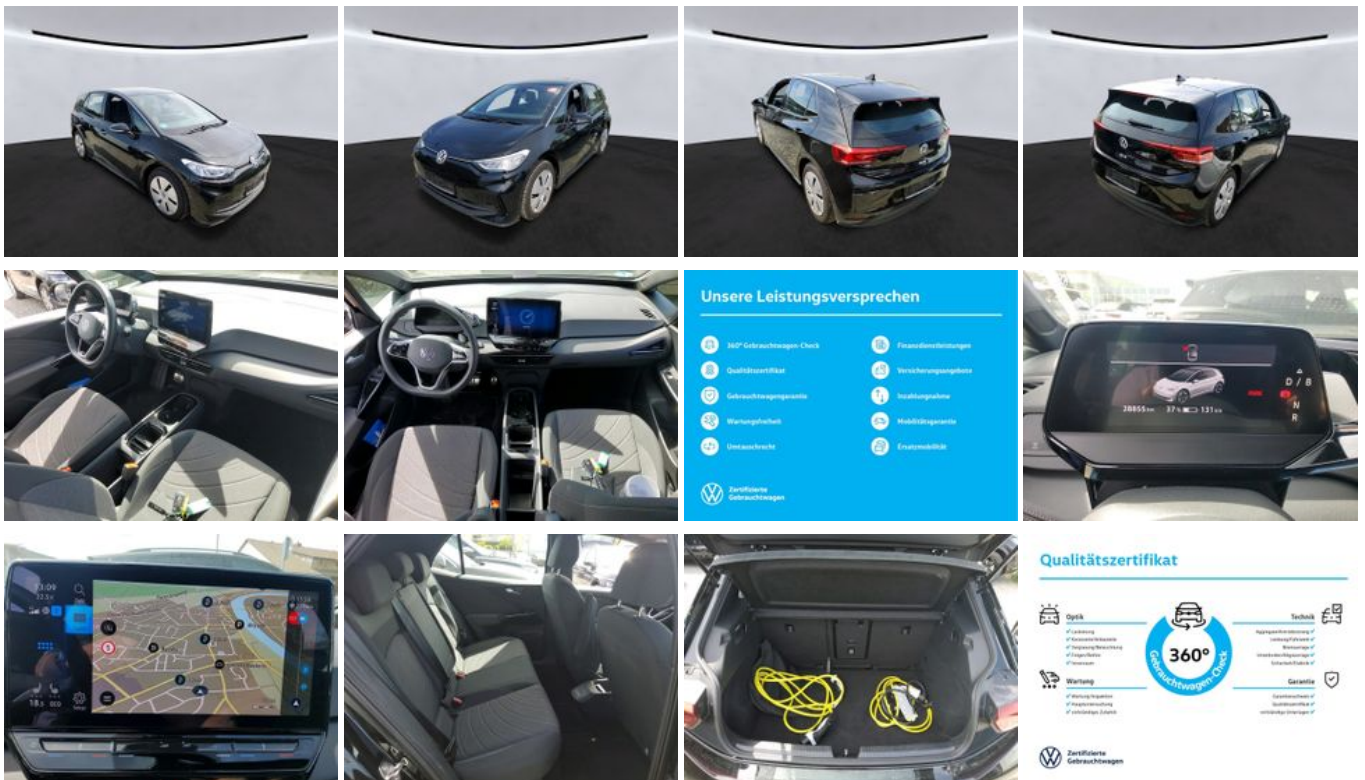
Unsere Leistungsversprechen

360° Gebrauchtwagen-Check
Qualitätszertifikat
Gebrauchtwagengarantie
Wartungsfreiheit
Umtauschrecht

Finanzdienstleistungen
Versicherungsangebote
Inzahlungnahme
Mobilitätsgarantie
Ersatzmobilität

Zertifizierte Gebrauchtwagen

28855 km 37 % 131 km
D B N R

13:09

Qualitätszertifikat

Optik
Technik
360°
Gebrauchtwagen-Check
Wartung
Garantie

Zertifizierte Gebrauchtwagen